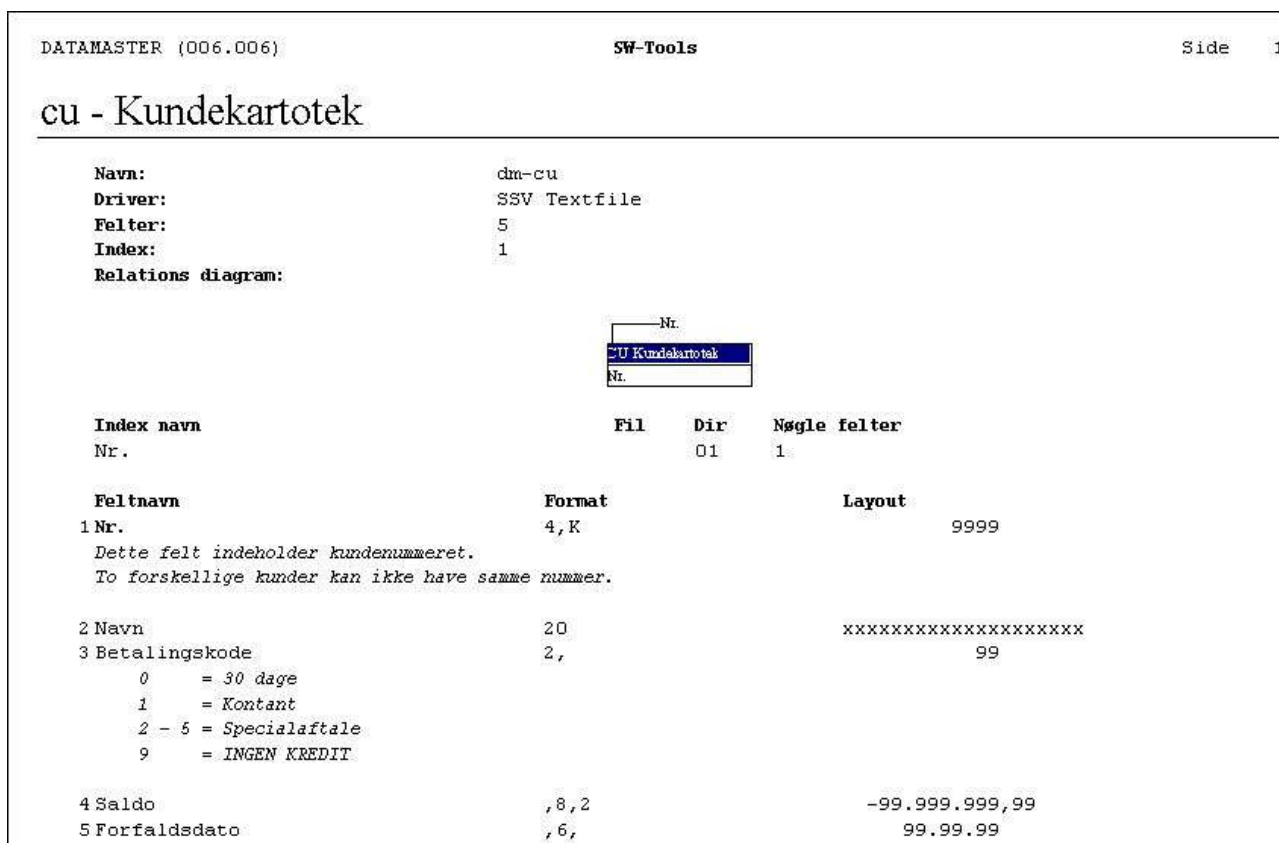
DATAMASTER (006.006) SW-Tools Side 1

cu - Kundekartotek

Navn: dm-cu
Driver: SSV Textfile
Felter: 5
Index: 1
Relations diagram:

Nr.
CU Kundekartotek
Nr.

| Index navn | Fil | Dir | Nøgle felter |
|---|---|---|---|
| Nr. | | 01 | 1 |

| Feltnavn | Format | Layout |
|---|---|---|
| 1 Nr. | 4,K | 9999 |

*Dette felt indeholder kundenummeret.*
*To forskellige kunder kan ikke have samme nummer.*

| | | |
|---|---|---|
| 2 Navn | 20 | xxxxxxxxxxxxxxxxxx |
| 3 Betalingskode | 2, | 99 |

*0 = 30 dage*
*1 = Kontant*
*2 - 5 = Specialaftale*
*9 = INGEN KREDIT*

| | | |
|---|---|---|
| 4 Saldo | ,8,2 | -99.999.999,99 |
| 5 Forfaldsdato | ,6, | 99.99.99 |